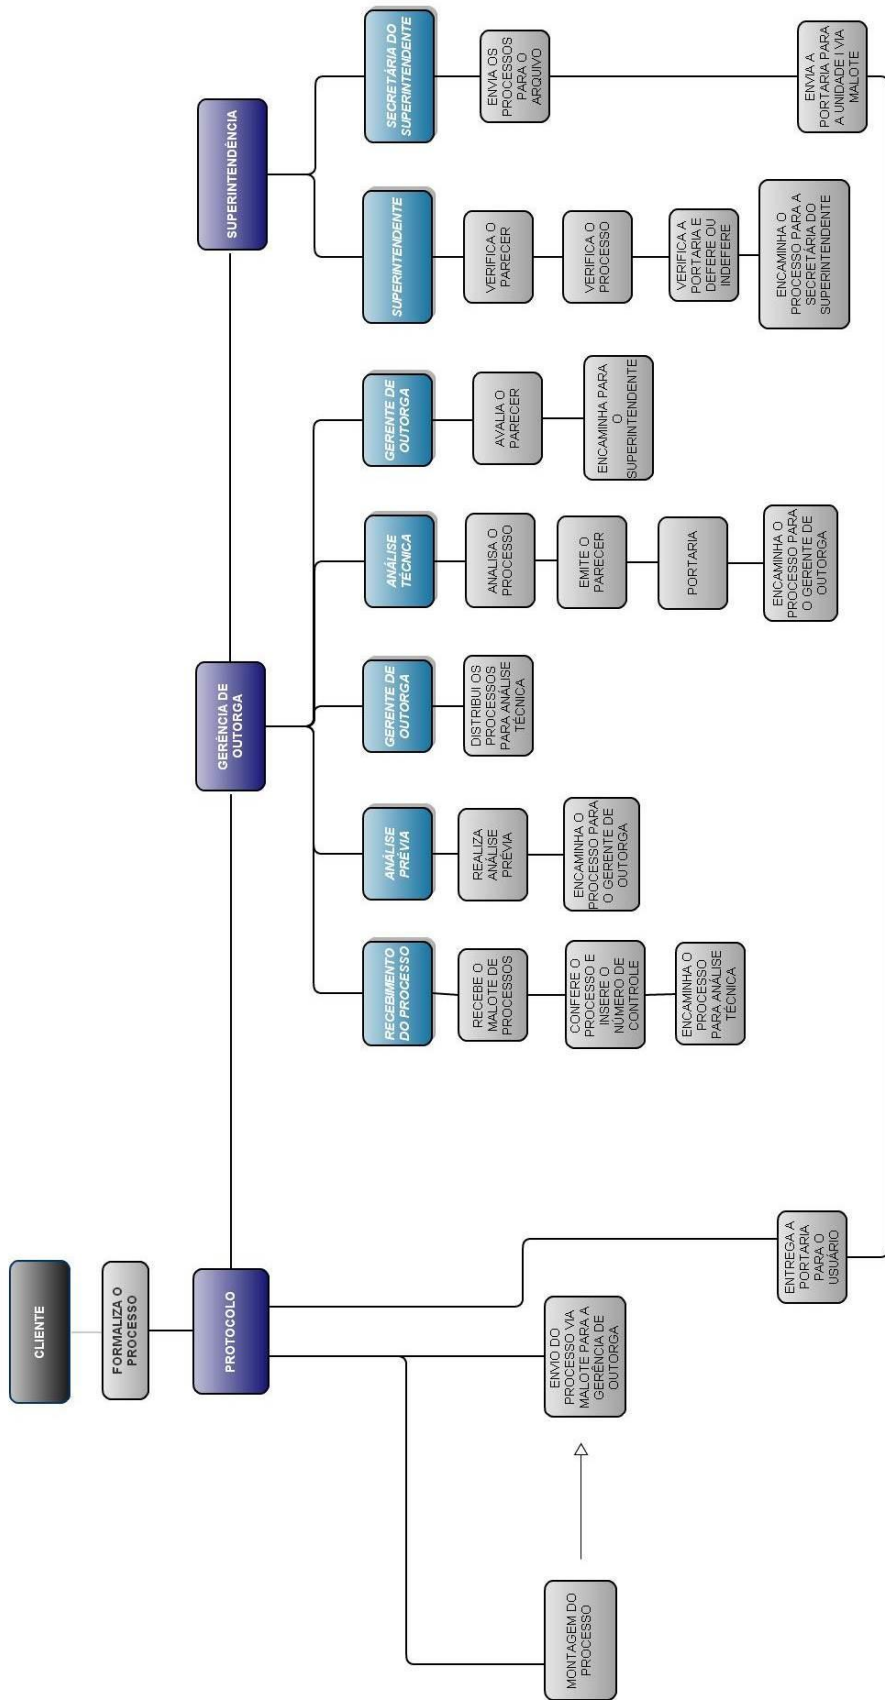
CLIENTE

FORMALIZA O PROCESSO

PROTOCOLO

ENVIO DO PROCESSO VIA MALOTE PARA A GERÊNCIA DE OUTORGA

MONTAGEM DO PROCESSO

ENTREGA A PORTARIA PARA O USUÁRIO

GERÊNCIA DE OUTORGA

RECEBIMENTO DO PROCESSO

RECEBE O MALOTE DE PROCESSOS

CONFERE O PROCESSO E INSERE O NÚMERO DE CONTROLE

ENCAMINHA O PROCESSO PARA ANÁLISE TÉCNICA

ANÁLISE PRÉVIA

REALIZA ANÁLISE PRÉVIA

ENCAMINHA O PROCESSO PARA O GERENTE DE OUTORGA

GERENTE DE OUTORGA

DISTRIBUI OS PROCESSOS PARA ANÁLISE TÉCNICA

ANÁLISE TÉCNICA

ANALISA O PROCESSO

EMITE O PARECER

PORTARIA

ENCAMINHA O PROCESSO PARA O GERENTE DE OUTORGA

GERENTE DE OUTORGA

AVALIA O PARECER

ENCAMINHA PARA O SUPERINTENDENTE

SUPERINTENDÊNCIA

SUPERINTENDENTE

VERIFICA O PARECER

VERIFICA O PROCESSO

VERIFICA A PORTARIA E DEFERE OU INDEFERE

ENCAMINHA O PROCESSO PARA A SECRETÁRIA DO SUPERINTENDENTE

SECRETÁRIA DO SUPERINTENDENTE

ENVIA OS PROCESSOS PARA O ARQUIVO

ENVIA A PORTARIA PARA A UNIDADE I VIA MALOTE